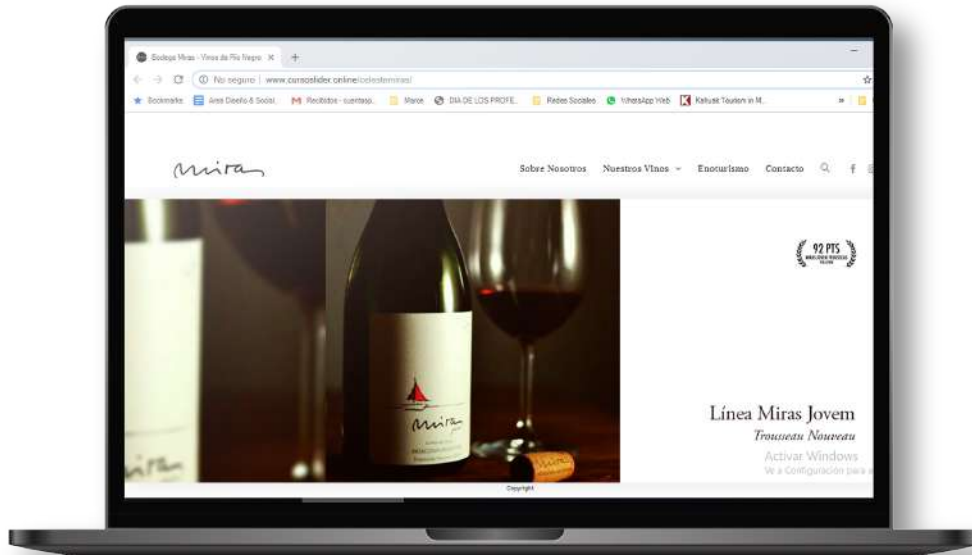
Bodega Miras - Vinos de Río Negro ×

No seguro | www.cursoslider.online/celestemiras/

Bookmarks Area Diseño & Social M Recibidos - cuentasp... Marce DIA DE LOS PROFE... Redes Sociales WhatsApp Web Kalusik Tourism in M...

Miras

Sobre Nosotros Nuestros Vinos Enoturismo Contacto

92 PTS

Línea Miras Jovem

Trousseau Nouveau

Activar Windows
Ve a Configuración para a

Copyright